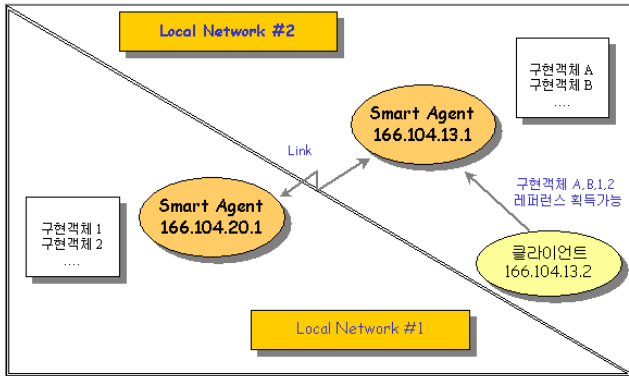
Local Network #2

구현객체 A
구현객체 B
....

Smart Agent
166.104.13.1

Link

구현객체 A,B,1,2
레퍼런스 획득가능

Smart Agent
166.104.20.1

구현객체 1
구현객체 2
....

클라이언트
166.104.13.2

Local Network #1